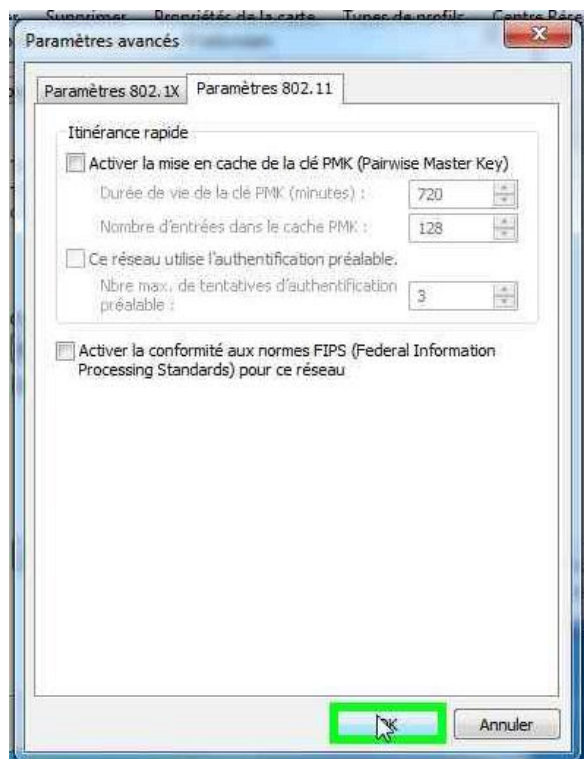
Supprimer Propriétés de la carte Types de profils Centre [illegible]

Paramètres avancés

Paramètres 802.1X Paramètres 802.11

Itinérance rapide

Activer la mise en cache de la clé PMK (Pairwise Master Key)

Durée de vie de la clé PMK (minutes) : 720

Nombre d'entrées dans le cache PMK : 128

Ce réseau utilise l'authentification préalable.

Nbre max. de tentatives d'authentification préalable : 3

Activer la conformité aux normes FIPS (Federal Information Processing Standards) pour ce réseau

OK Annuler